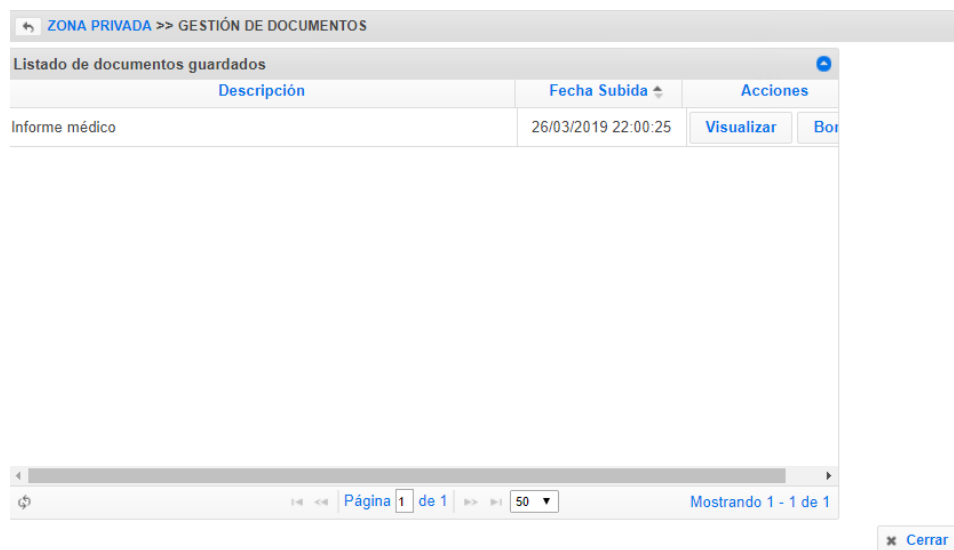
ZONA PRIVADA >> GESTIÓN DE DOCUMENTOS

Listado de documentos guardados

| Descripción | Fecha Subida | Acciones |
|---|---|---|
| Informe médico | 26/03/2019 22:00:25 | Visualizar Bor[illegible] |

Página 1 de 1 50

Mostrando 1 - 1 de 1

Cerrar